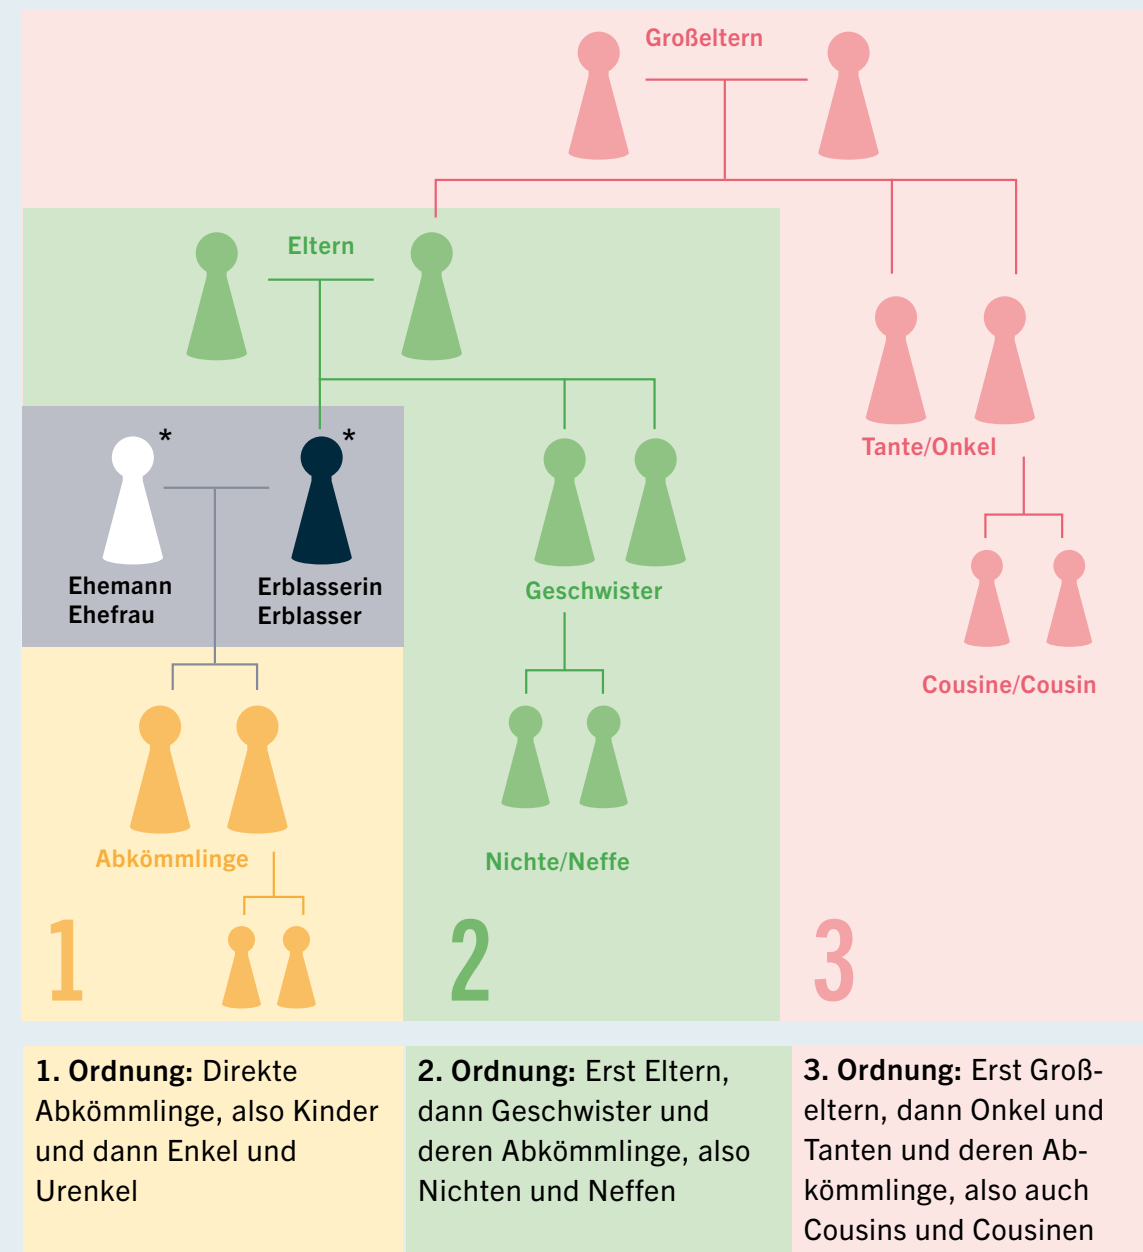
Großeltern

Eltern

Tante/Onkel

*

*

Ehemann
Ehefrau

Erblasserin
Erblasser

Geschwister

Cousine/Cousin

Abkömmlinge

Nichte/Neffe

1

2

3

**1. Ordnung:** Direkte Abkömmlinge, also Kinder und dann Enkel und Urenkel

**2. Ordnung:** Erst Eltern, dann Geschwister und deren Abkömmlinge, also Nichten und Neffen

**3. Ordnung:** Erst Großeltern, dann Onkel und Tanten und deren Abkömmlinge, also auch Cousins und Cousinen